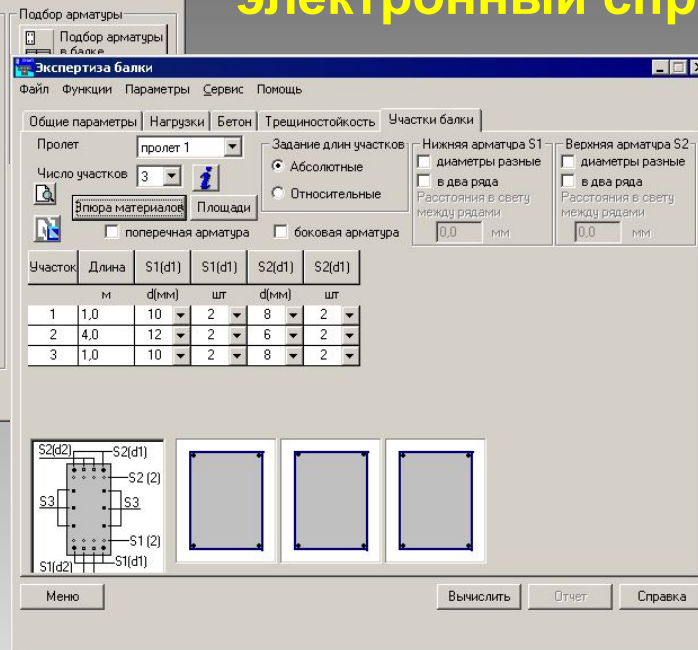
Подбор арматуры
Подбор арматуры в балке

электронный спр

Экспертиза балки

Файл Функции Параметры Сервис Помощь

Общие параметры | Нагрузки | Бетон | Трещиностойкость | Участки балки

Пролет
пролет 1

Число участков
3

Эпюра материалов
Площади

Задание длин участков
Абсолютные
Относительные

Нижняя арматура S1
диаметры разные
в два ряда
Расстояния в свету между рядами
0,0 мм

Верхняя арматура S2
диаметры разные
в два ряда
Расстояния в свету между рядами
0,0 мм

поперечная арматура
боковая арматура

| Участок | Длина | S1(d1) | S1(d1) | S2(d1) | S2(d1) |
|---|---|---|---|---|---|
| | м | d(мм) | шт | d(мм) | шт |
| 1 | 1,0 | 10 | 2 | 8 | 2 |
| 2 | 4,0 | 12 | 2 | 6 | 2 |
| 3 | 1,0 | 10 | 2 | 8 | 2 |

S2(d2)
S2(d1)
S2 (2)
S3
S3
S1 (2)
S1(d2)
S1(d1)

Меню
Вычислить
Отчет
Справка